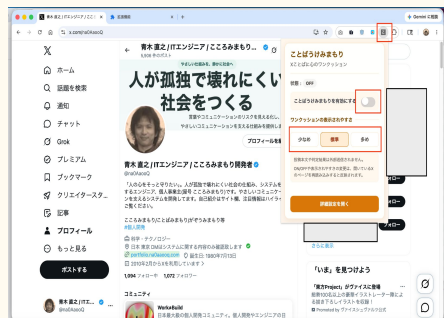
青木 直之 / ITエンジニア | こころ
新規タブ
x.com/naoAkaoQ
Gemini に相談

X
ホーム
話題を検索
通知
チャット
Grok
プレミアム
ブックマーク
クリエイタースタ...
記事
プロフィール
もっと見る
ポストする

青木 直之 / ITエンジニア | こころまもり開発者
人が孤独で壊れにくい
社会をつくる
プロフィールを編集
青木 直之 / ITエンジニア | こころまもり開発中
@naoAkaoQ
「人の心をそっと守りたい。」人が孤独で壊れにくい社会の仕組み、システムを...
こころまもりβ / ことばのまもり
科学・テクノロジー
日本 東京 OMSシステムに関する内容のお断...
portfolio.naoaoq.com
1,094 フォロー 1,072 フォロワー
コミュニティ
WorksBuild

ことばうかまもり
Xのことばのワンクッション
状態：OFF
ことばうかまもりを有効にする
ワンクッションの表示タイミング
少なめ
標準
多め
詳細設定を開く

「いま」を見つけよう

青木 直之 / ITエン...
@naoAkaoQ